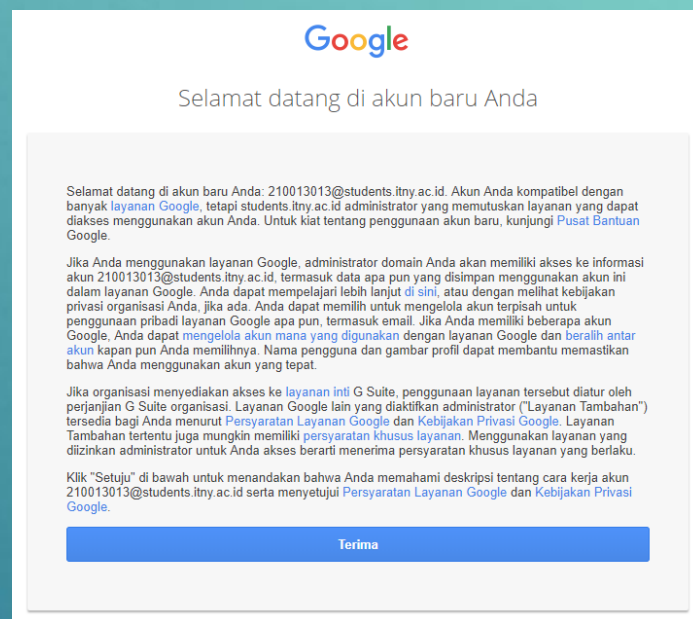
Google

Selamat datang di akun baru Anda

Selamat datang di akun baru Anda: 210013013@students.itny.ac.id. Akun Anda kompatibel dengan banyak layanan Google, tetapi students.itny.ac.id administrator yang memutuskan layanan yang dapat diakses menggunakan akun Anda. Untuk kiat tentang penggunaan akun baru, kunjungi Pusat Bantuan Google.

Jika Anda menggunakan layanan Google, administrator domain Anda akan memiliki akses ke informasi akun 210013013@students.itny.ac.id, termasuk data apa pun yang disimpan menggunakan akun ini dalam layanan Google. Anda dapat mempelajari lebih lanjut di sini, atau dengan melihat kebijakan privasi organisasi Anda, jika ada. Anda dapat memilih untuk mengelola akun terpisah untuk penggunaan pribadi layanan Google apa pun, termasuk email. Jika Anda memiliki beberapa akun Google, Anda dapat mengelola akun mana yang digunakan dengan layanan Google dan beralih antar akun kapan pun Anda memilihnya. Nama pengguna dan gambar profil dapat membantu memastikan bahwa Anda menggunakan akun yang tepat.

Jika organisasi menyediakan akses ke layanan inti G Suite, penggunaan layanan tersebut diatur oleh perjanjian G Suite organisasi. Layanan Google lain yang diaktifkan administrator ("Layanan Tambahan") tersedia bagi Anda menurut Persyaratan Layanan Google dan Kebijakan Privasi Google. Layanan Tambahan tertentu juga mungkin memiliki persyaratan khusus layanan. Menggunakan layanan yang diizinkan administrator untuk Anda akses berarti menerima persyaratan khusus layanan yang berlaku.

Klik "Setuju" di bawah untuk menandakan bahwa Anda memahami deskripsi tentang cara kerja akun 210013013@students.itny.ac.id serta menyetujui Persyaratan Layanan Google dan Kebijakan Privasi Google.

Terima